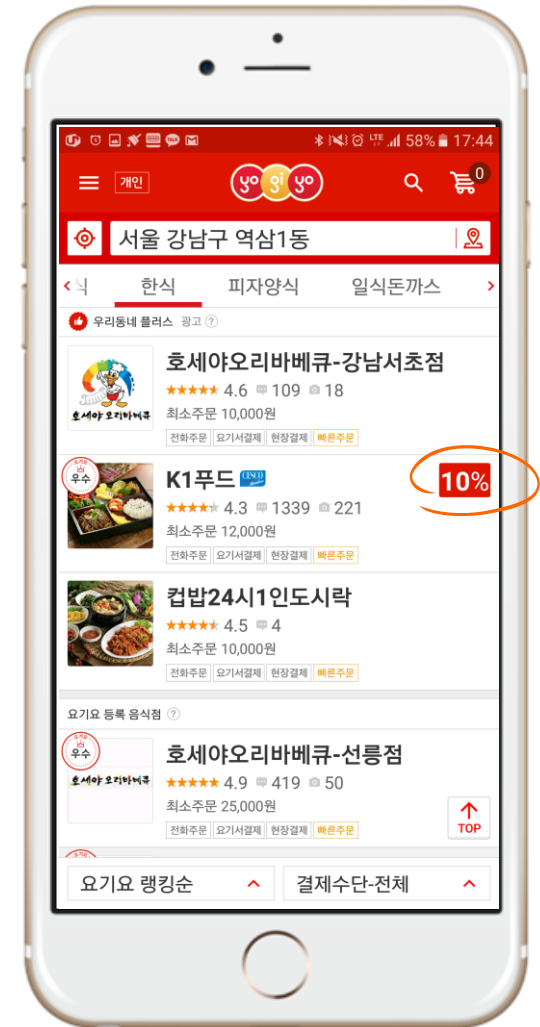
58% 17:44

개인 yo gi yo 0

서울 강남구 역삼1동

식 한식 피자양식 일식돈까스

우리동네 플러스 광고

호세야오리바베큐-강남서초점
4.6 109 18
최소주문 10,000원
전화주문 요기서결제 현장결제 빠른주문

우수 K1푸드 CESCO 10%
4.3 1339 221
최소주문 12,000원
전화주문 요기서결제 현장결제 빠른주문

컵밥24시1인도시락
4.5 4
최소주문 10,000원
전화주문 요기서결제 현장결제 빠른주문

요기요 등록 음식점

우수 호세야오리바베큐-선릉점
4.9 419 50
최소주문 25,000원
전화주문 요기서결제 현장결제 빠른주문
TOP

요기요 랭킹순 결제수단-전체